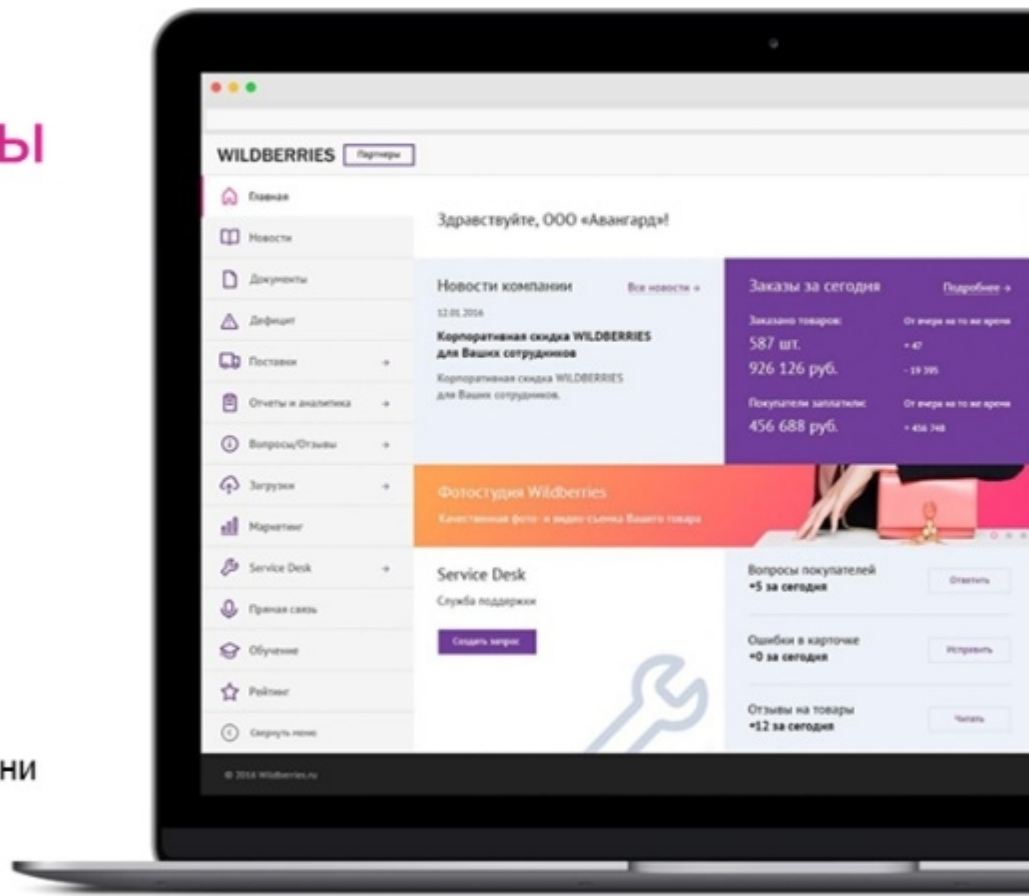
ы

ни

WILDBERRIES Партнеры

Главная
Новости
Документы
Дефицит
Поставки
Отчеты и аналитика
Вопросы/Отзывы
Загрузки
Маркетинг
Service Desk
Прямая связь
Обучение
Рейтинг
Свернуть меню

Здравствуйте, ООО «Авангард»!

Новости компании
Все новости →
12.01.2016
Корпоративная скидка WILDBERRIES для Ваших сотрудников
Корпоративная скидка WILDBERRIES для Ваших сотрудников.

Заказы за сегодня
Подробнее →
Заказано товаров:
587 шт.
926 126 руб.
От вчера на то же время
+ 47
- 19 395
Покупатели заплатили:
456 688 руб.
От вчера на то же время
+ 456 748

Фотостудия Wildberries
Качественная фото- и видео съемка Вашего товара

Service Desk
Служба поддержки
Создать запрос

Вопросы покупателей
+5 за сегодня
Ответить

Ошибки в карточке
+0 за сегодня
Исправить

Отзывы на товары
+12 за сегодня
Читать

© 2016 Wildberries.ru